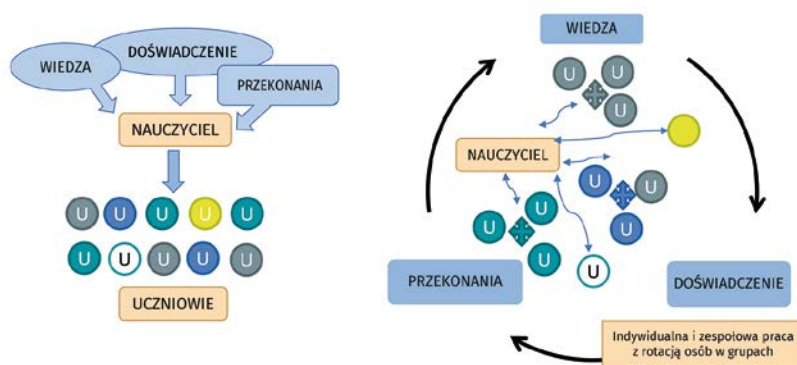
WIEDZA

DOŚWIADCZENIE

PRZEKONANIA

NAUCZYCIEL

U U U U U

U U U U U

UCZNIOWIE

WIEDZA

U U U

NAUCZYCIEL

U U U

U U U

U

U

PRZEKONANIA

DOŚWIADCZENIE

Indywidualna i zespołowa praca z rotacją osób w grupach